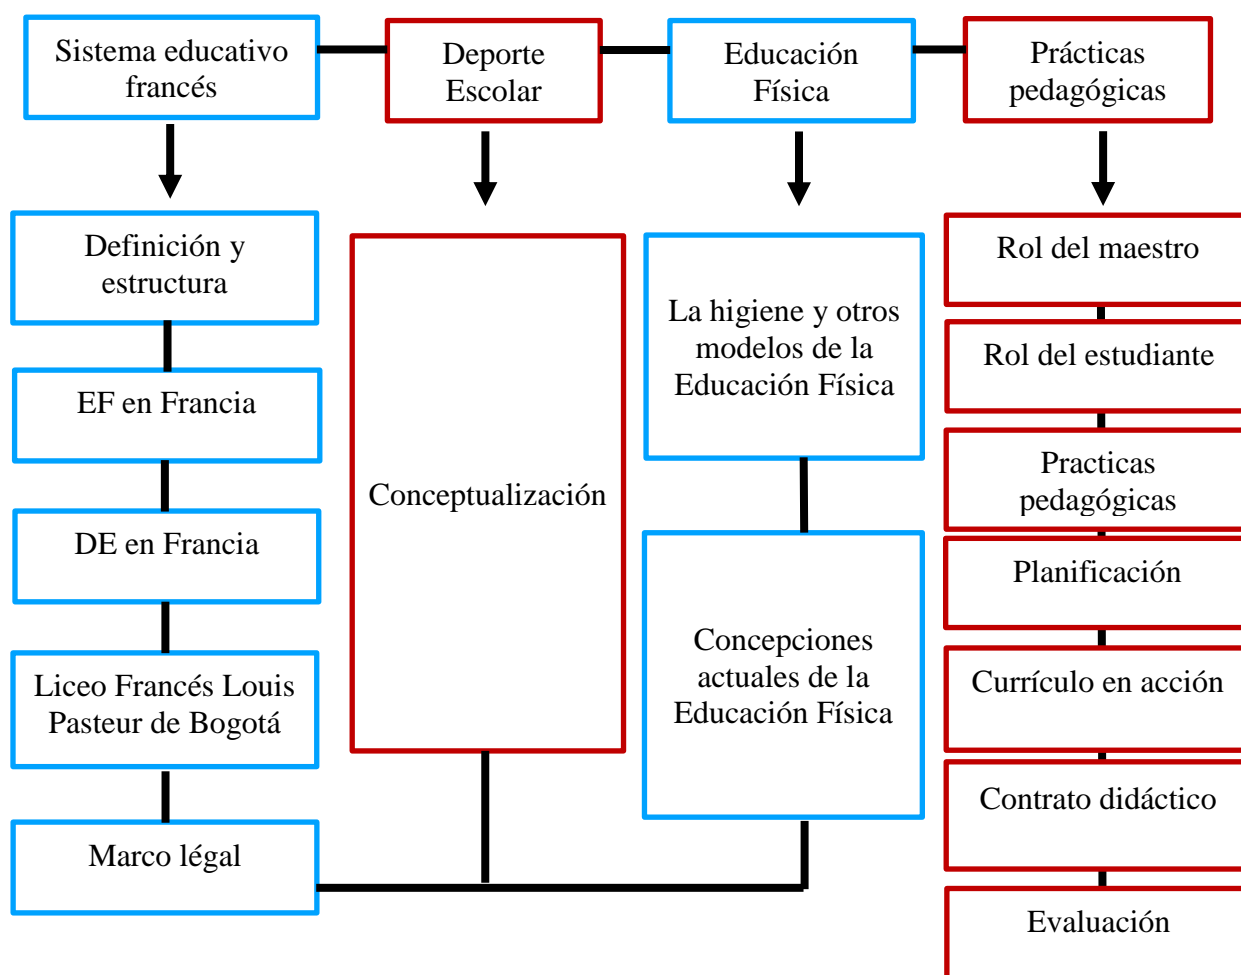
Sistema educativo francés

Deporte Escolar

Educación Física

Prácticas pedagógicas

Definición y estructura

EF en Francia

DE en Francia

Liceo Francés Louis Pasteur de Bogotá

Marco légal

Conceptualización

La higiene y otros modelos de la Educación Física

Concepciones actuales de la Educación Física

Rol del maestro

Rol del estudiante

Practicas pedagógicas

Planificación

Currículo en acción

Contrato didáctico

Evaluación